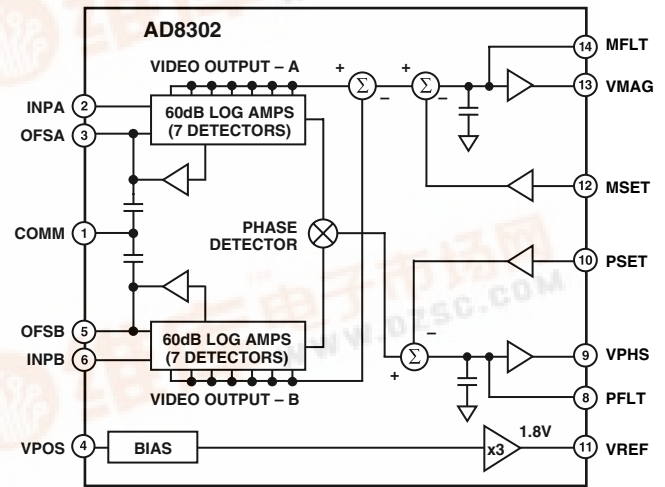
AD8302

VIDEO OUTPUT – A

+

+

–

–

$\Sigma$

$\Sigma$

14 MFLT

13 VMAG

INPA 2

OFSA 3

60dB LOG AMPS (7 DETECTORS)

12 MSET

COMM 1

PHASE DETECTOR

10 PSET

OFSB 5

INPB 6

60dB LOG AMPS (7 DETECTORS)

–

$\Sigma$

+

9 VPHS

8 PFLT

VIDEO OUTPUT – B

VPOS 4

BIAS

x3

1.8V

11 VREF

www.dzsc.com